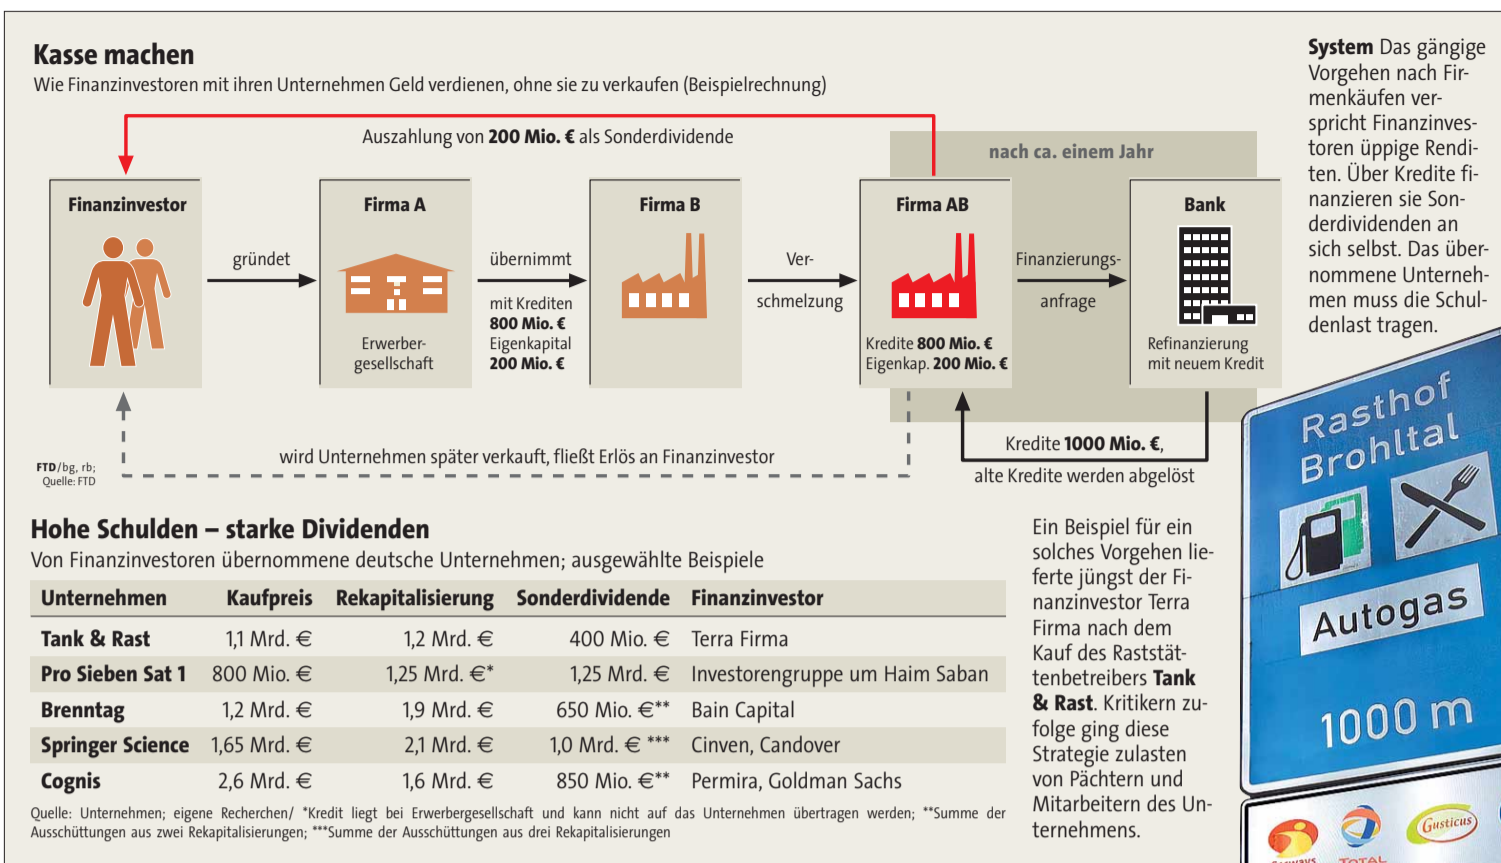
Kasse machen

Wie Finanzinvestoren mit ihren Unternehmen Geld verdienen, ohne sie zu verkaufen (Beispielrechnung)

Auszahlung von **200 Mio. €** als Sonderdividende

nach ca. einem Jahr

Finanzinvestor

gründet

Firma A

Erwerbergesellschaft

übernimmt

mit Krediten **800 Mio. €** Eigenkapital **200 Mio. €**

Firma B

Verschmelzung

Firma AB

Kredite **800 Mio. €** Eigenkap. **200 Mio. €**

Finanzierungsanfrage

Bank

Refinanzierung mit neuem Kredit

Kredite **1000 Mio. €**, alte Kredite werden abgelöst

wird Unternehmen später verkauft, fließt Erlös an Finanzinvestor

FTD/bg, rb; Quelle: FTD

System Das gängige Vorgehen nach Firmenkäufen verspricht Finanzinvestoren üppige Renditen. Über Kredite finanzieren sie Sonderdividenden an sich selbst. Das übernommene Unternehmen muss die Schuldenlast tragen.

Hohe Schulden – starke Dividenden

Von Finanzinvestoren übernommene deutsche Unternehmen; ausgewählte Beispiele

| Unternehmen | Kaufpreis | Rekapitalisierung | Sonderdividende | Finanzinvestor |
|---|---|---|---|---|
| Tank & Rast | 1,1 Mrd. € | 1,2 Mrd. € | 400 Mio. € | Terra Firma |
| Pro Sieben Sat 1 | 800 Mio. € | 1,25 Mrd. €* | 1,25 Mrd. € | Investorengruppe um Haim Saban |
| Brenntag | 1,2 Mrd. € | 1,9 Mrd. € | 650 Mio. €** | Bain Capital |
| Springer Science | 1,65 Mrd. € | 2,1 Mrd. € | 1,0 Mrd. € *** | Cinven, Candover |
| Cognis | 2,6 Mrd. € | 1,6 Mrd. € | 850 Mio. €** | Permira, Goldman Sachs |

Quelle: Unternehmen; eigene Recherchen/ *Kredit liegt bei Erwerbergesellschaft und kann nicht auf das Unternehmen übertragen werden; **Summe der Ausschüttungen aus zwei Rekapitalisierungen; ***Summe der Ausschüttungen aus drei Rekapitalisierungen

Ein Beispiel für ein solches Vorgehen lieferte jüngst der Finanzinvestor Terra Firma nach dem Kauf des Raststättenbetreibers **Tank & Rast**. Kritikern zufolge ging diese Strategie zulasten von Pächtern und Mitarbeitern des Unternehmens.

Rasthof Brohltal

Autogas

1000 m

Gusticus

TOTAL